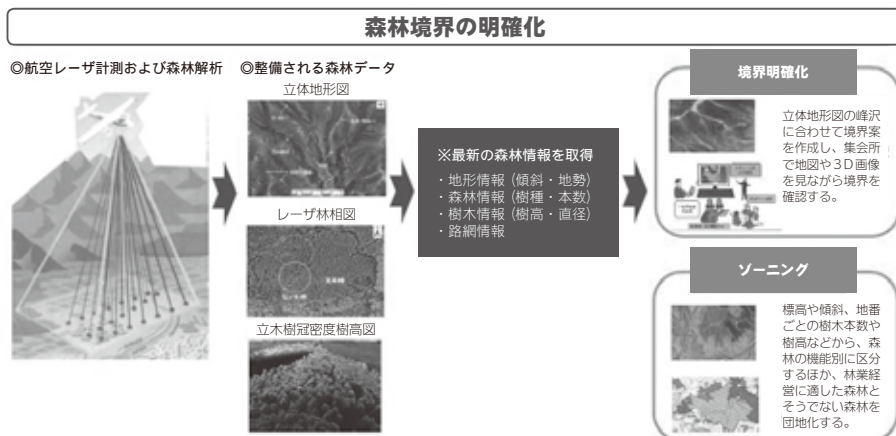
森林境界の明確化

◎航空レーザ計測および森林解析

◎整備される森林データ

立体地形図

レーザ林相図

立木樹冠密度樹高図

※最新の森林情報を取得

・地形情報（傾斜・地勢）
・森林情報（樹種・本数）
・樹木情報（樹高・直径）
・路網情報

境界明確化

立体地形図の峰沢に合わせて境界案を作成し、集会所で地図や3D画像を見ながら境界を確認する。

ゾーニング

標高や傾斜、地番ごとの樹木本数や樹高などから、森林の機能別に区分するほか、林業経営に適した森林とそうでない森林を団地化する。